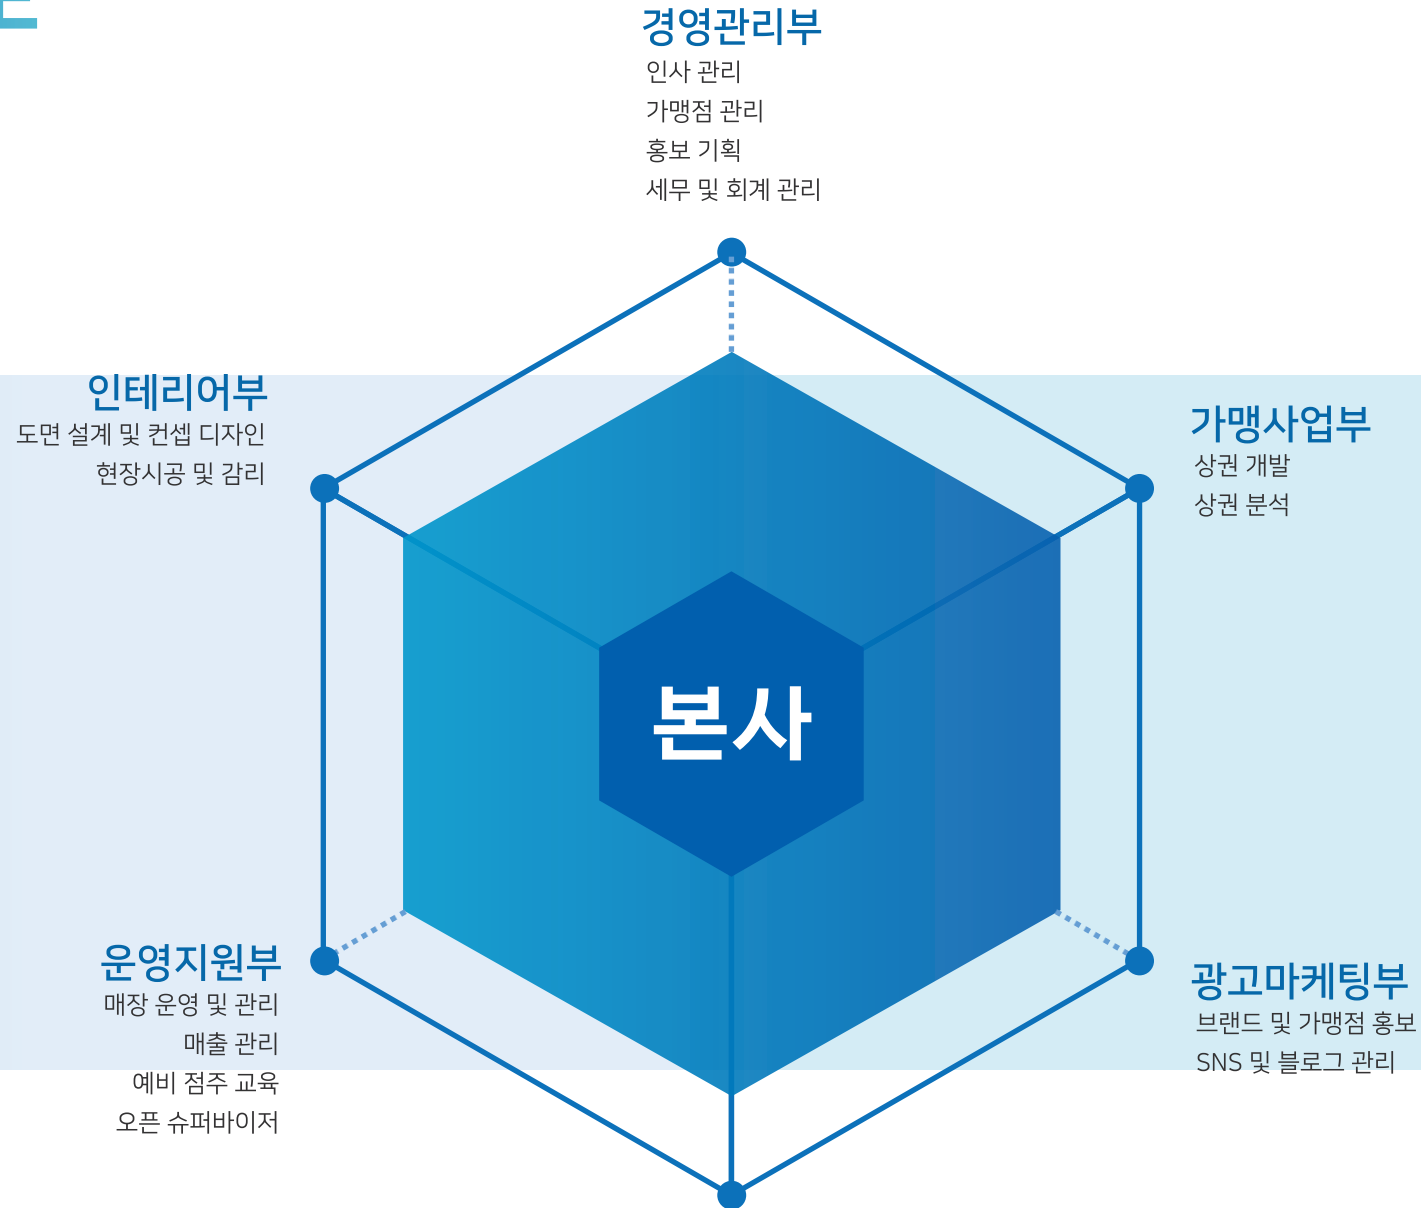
경영관리부
인사 관리
가맹점 관리
홍보 기획
세무 및 회계 관리

인테리어부
도면 설계 및 컨셉 디자인
현장시공 및 감리

가맹사업부
상권 개발
상권 분석

본사

운영지원부
매장 운영 및 관리
매출 관리
예비 점주 교육
오픈 슈퍼바이저

광고마케팅부
브랜드 및 가맹점 홍보
SNS 및 블로그 관리